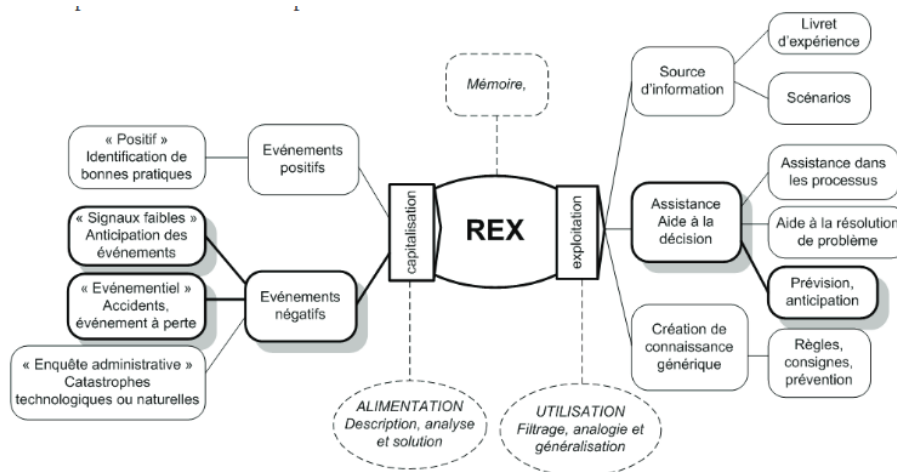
Mémoire,

« Positif » Identification de bonnes pratiques

Evénements positifs

« Signaux faibles » Anticipation des événements

« Evénementiel » Accidents, événement à perte

« Enquête administrative » Catastrophes technologiques ou naturelles

Evénements négatifs

capitalisation

REX

exploitation

Source d'information

Livret d'expérience

Scénarios

Assistance Aide à la décision

Assistance dans les processus

Aide à la résolution de problème

Prévision, anticipation

Création de connaissance générique

Règles, consignes, prévention

ALIMENTATION Description, analyse et solution

UTILISATION Filtrage, analogie et généralisation